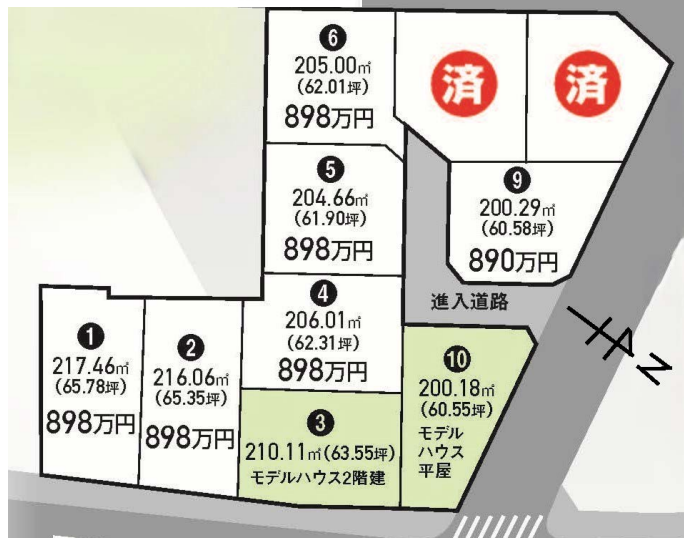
❻
205.00㎡
(62.01坪)
898万円

済

済

❺
204.66㎡
(61.90坪)
898万円

❾
200.29㎡
(60.58坪)
890万円

❹
206.01㎡
(62.31坪)
898万円

進入道路

N

❶
217.46㎡
(65.78坪)
898万円

❷
216.06㎡
(65.35坪)
898万円

❸
210.11㎡(63.55坪)
モデルハウス2階建

❿
200.18㎡
(60.55坪)
モデル
ハウス
平屋